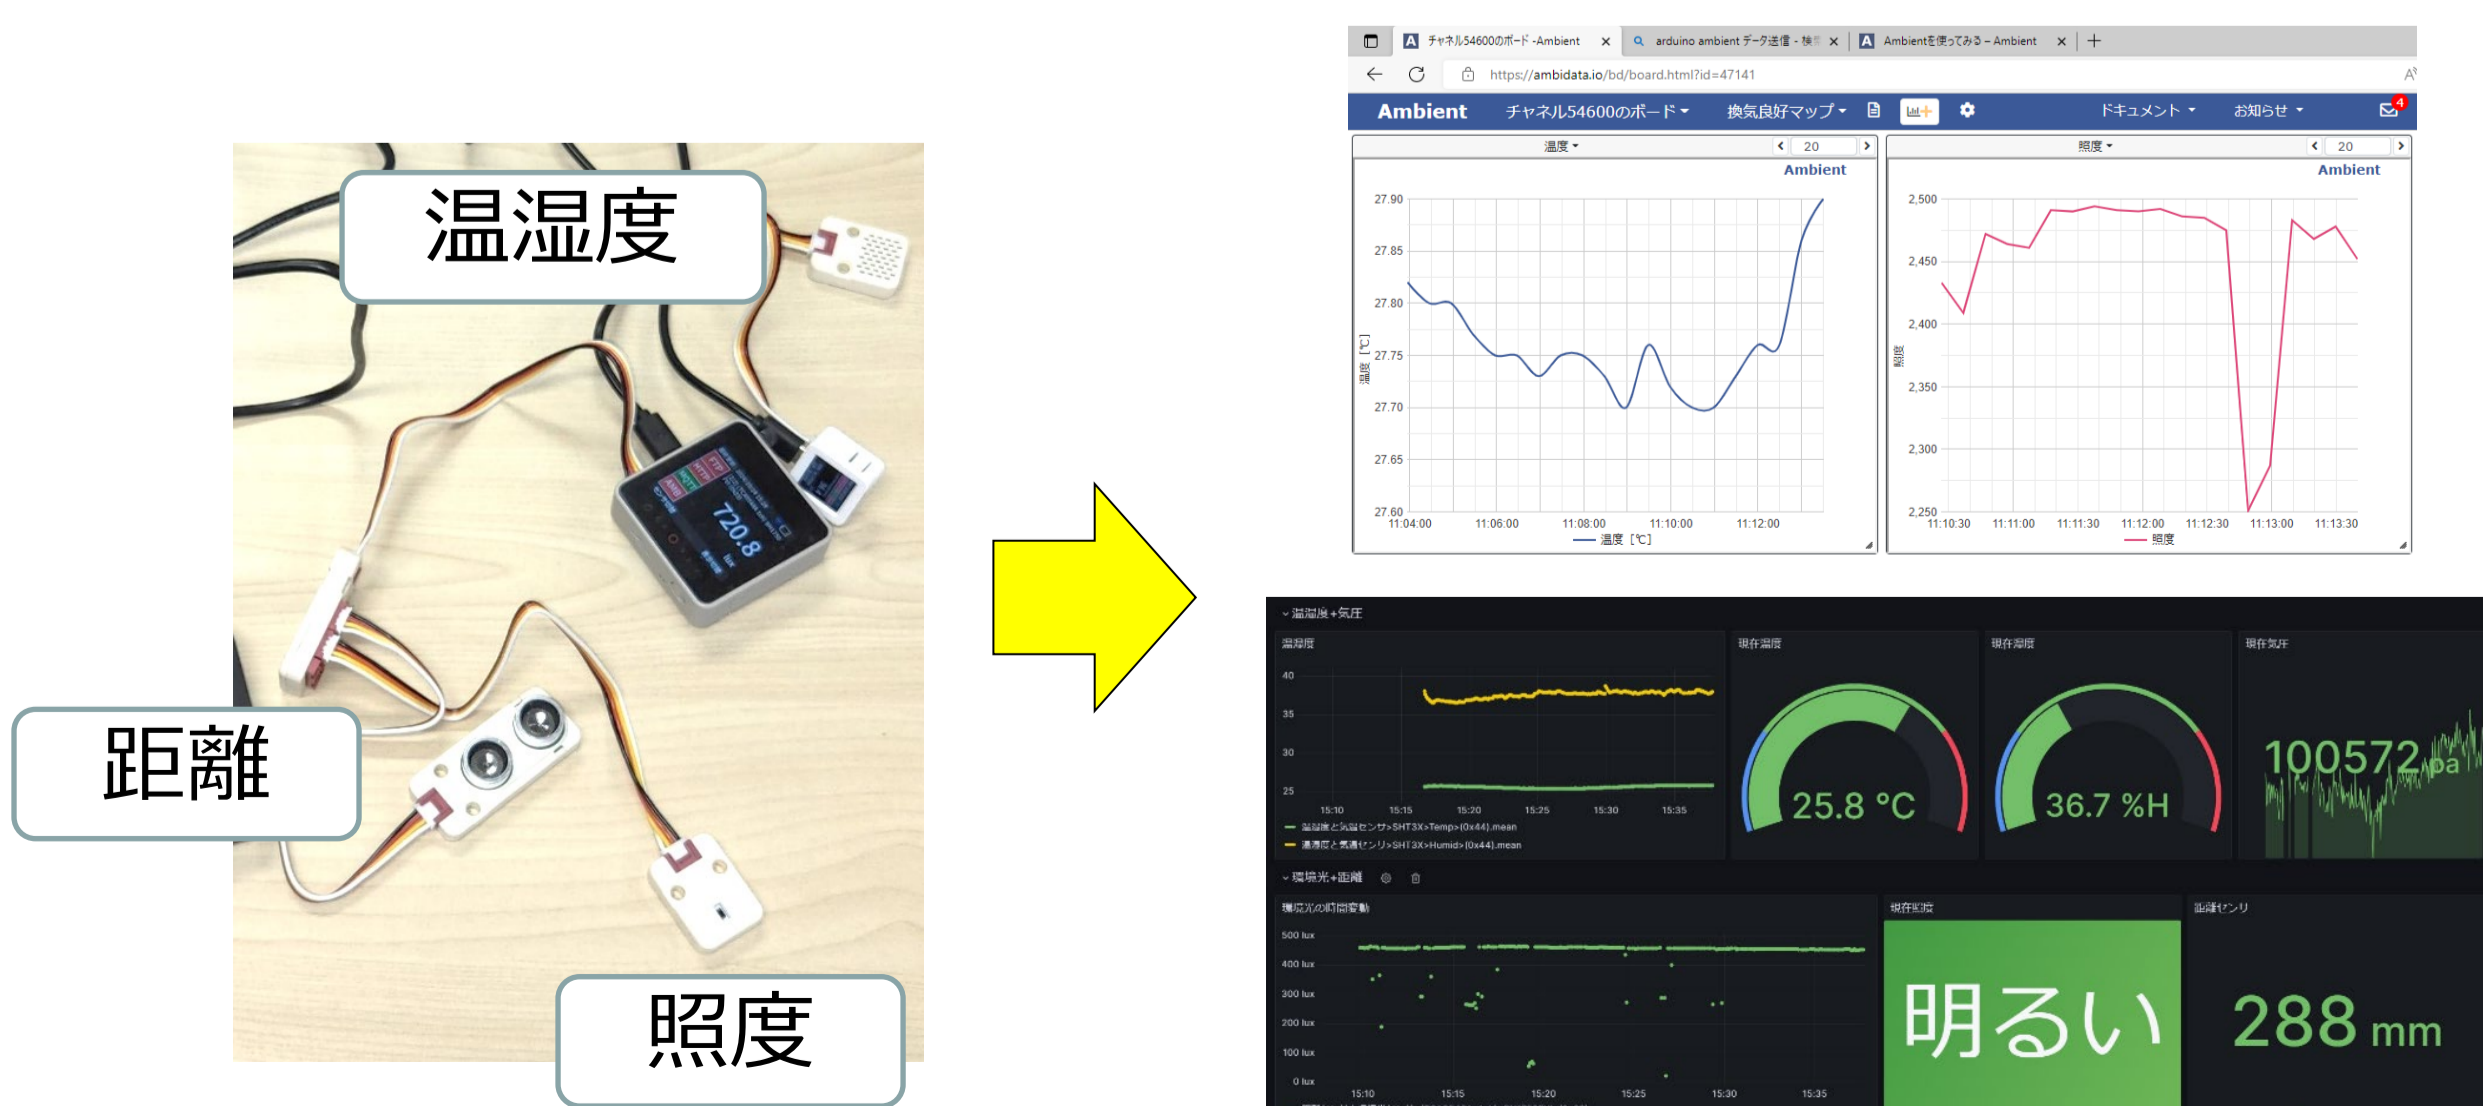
温湿度

距離

照度

720.8

チャネル54600のボード -Ambient
arduino ambient データ送信 - 検索
Ambientを使ってみる – Ambient
https://ambidata.io/bd/board.html?id=47141

Ambient
チャネル54600のボード
換気良好マップ
ドキュメント
お知らせ

温度
20
Ambient
27.90
27.85
27.80
27.75
27.70
27.65
27.60
温度［℃］
11:04:00
11:06:00
11:08:00
11:10:00
11:12:00
温度［℃］

照度
20
Ambient
2,500
2,450
2,400
2,350
2,300
2,250
照度
11:10:30
11:11:00
11:11:30
11:12:00
11:12:30
11:13:00
11:13:30
照度

温湿度+気圧
温湿度
40
35
30
25
15:10
15:15
15:20
15:25
15:30
15:35
温湿度と気温センサ>SHT3X>Temp>(0x44).mean
温湿度と気温センサ>SHT3X>Humid>(0x44).mean
現在温度
25.8 °C
現在湿度
36.7 %H
現在気圧
100572 pa

環境光+距離
環境光の時間変動
500 lux
400 lux
300 lux
200 lux
100 lux
0 lux
15:10
15:15
15:20
15:25
15:30
15:35
現在照度
明るい
距離センサ
288 mm